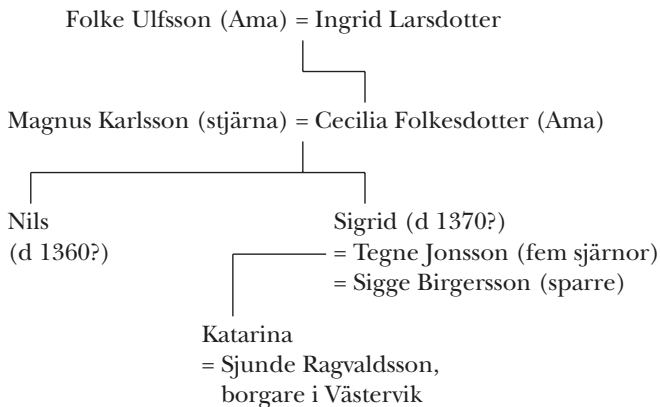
Folke Ulfsson (Ama) = Ingrid Larsdotter

Magnus Karlsson (stjärna) = Cecilia Folkesdotter (Ama)

Nils
(d 1360?)

Sigrid (d 1370?)
= Tegne Jonsson (fem sjärnor)
= Sigge Birgersson (sparre)

Katarina
= Sjunde Ragvaldsson,
borgare i Västervik